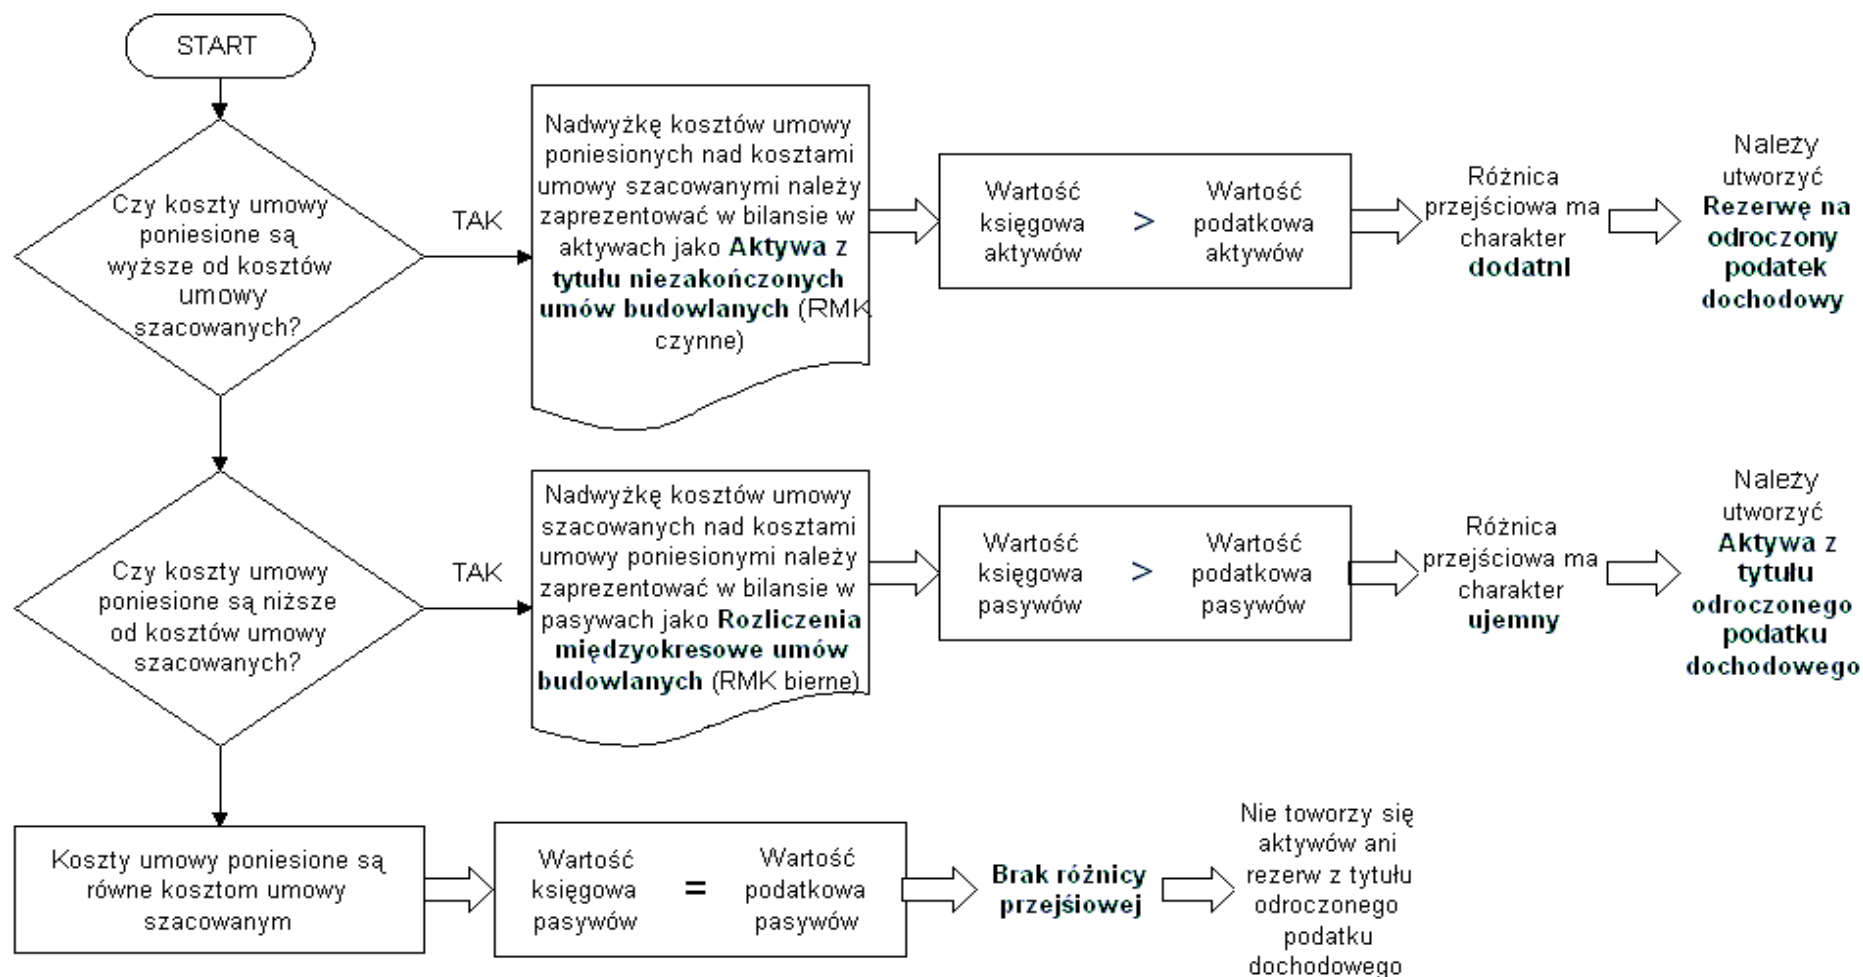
START

Czy koszty umowy poniesione są wyższe od kosztów umowy szacowanych?

TAK

Nadwyżkę kosztów umowy poniesionych nad kosztami umowy szacowanymi należy zaprezentować w bilansie w aktywach jako **Aktywa z tytułu niezakończonych umów budowlanych** (RMK czynne)

Wartość księgowa aktywów > Wartość podatkowa aktywów

Różnica przejściowa ma charakter **dodatni**

Należy utworzyć **Rezerwę na odroczony podatek dochodowy**

Czy koszty umowy poniesione są niższe od kosztów umowy szacowanych?

TAK

Nadwyżkę kosztów umowy szacowanych nad kosztami umowy poniesionymi należy zaprezentować w bilansie w pasywach jako **Rozliczenia międzyokresowe umów budowlanych** (RMK bierne)

Wartość księgowa pasywów > Wartość podatkowa pasywów

Różnica przejściowa ma charakter **ujemny**

Należy utworzyć **Aktywa z tytułu odroczonego podatku dochodowego**

Koszty umowy poniesione są równe kosztom umowy szacowanym

Wartość księgowa pasywów = Wartość podatkowa pasywów

**Brak różnicy przejśiowej**

Nie toworzy się aktywów ani rezerw z tytułu odroczonego podatku dochodowego